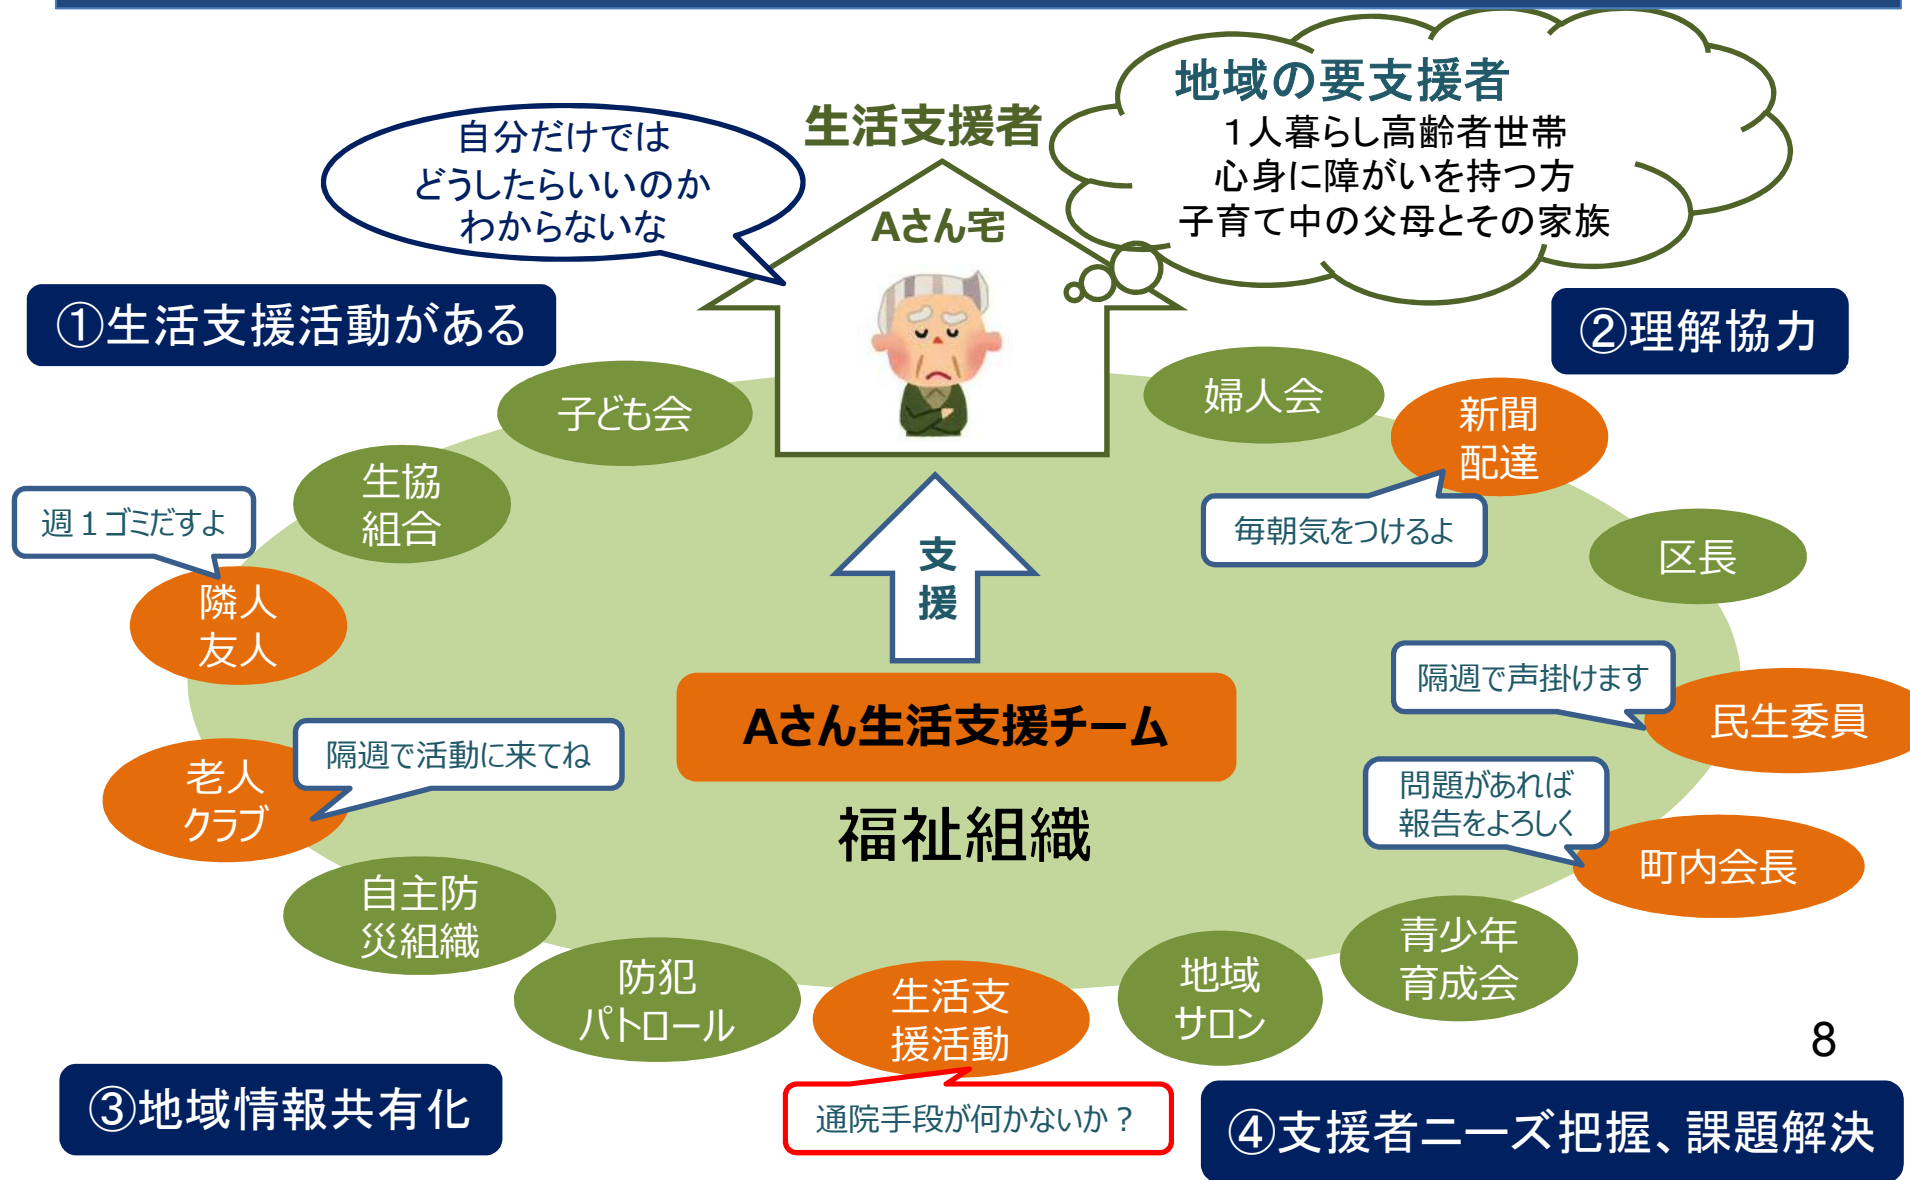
自分だけでは
どうしたらいいのか
わからないな

生活支援者

Aさん宅

地域の要支援者
１人暮らし高齢者世帯
心身に障がいを持つ方
子育て中の父母とその家族

①生活支援活動がある

②理解協力

子ども会

婦人会

新聞
配達

生協
組合

週１ゴミだすよ

毎朝気をつけるよ

支
援

区長

隣人
友人

隔週で声掛けます

民生委員

Aさん生活支援チーム

隔週で活動に来てね

老人
クラブ

福祉組織

問題があれば
報告をよろしく

町内会長

自主防
災組織

青少年
育成会

防犯
パトロール

生活支
援活動

地域
サロン

8

③地域情報共有化

通院手段が何かないか？

④支援者ニーズ把握、課題解決